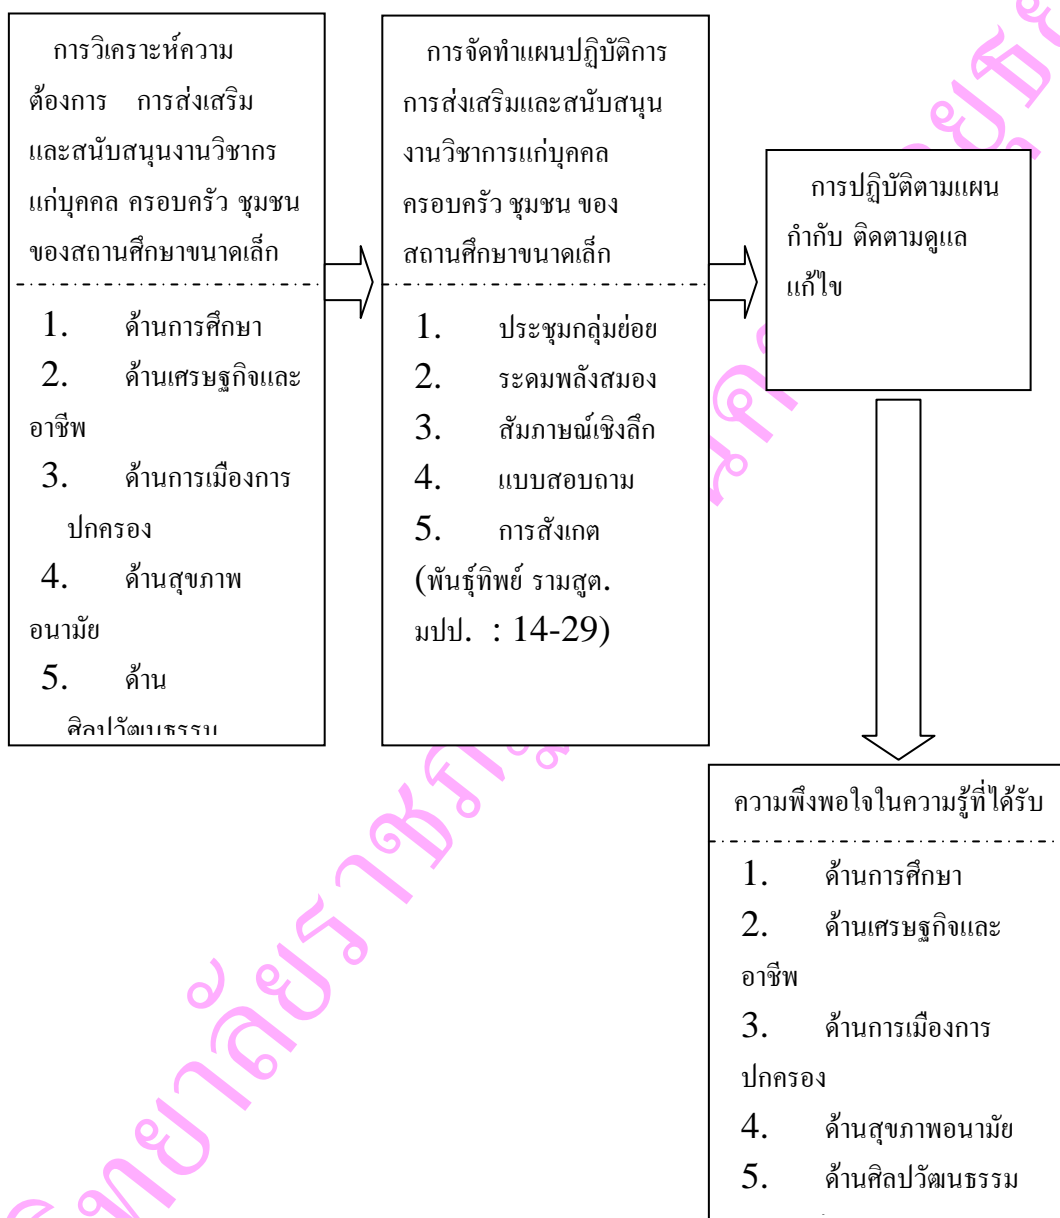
การวิเคราะห์ความต้องการ การส่งเสริมและสนับสนุนงานวิชาการแก่บุคคล ครอบครัว ชุมชน ของสถานศึกษาขนาดเล็ก

1. ด้านการศึกษา
2. ด้านเศรษฐกิจและอาชีพ
3. ด้านการเมืองการปกครอง
4. ด้านสุขภาพอนามัย
5. ด้าน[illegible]

การจัดทำแผนปฏิบัติการการส่งเสริมและสนับสนุนงานวิชาการแก่บุคคล ครอบครัว ชุมชน ของสถานศึกษาขนาดเล็ก

1. ประชุมกลุ่มย่อย
2. ระดมพลังสมอง
3. สัมภาษณ์เชิงลึก
4. แบบสอบถาม
5. การสังเกต
(พันธุ์ทิพย์ รามสูต. มปป. : 14-29)

การปฏิบัติตามแผน กำกับ ติดตามดูแล แก้ไข

ความพึงพอใจในความรู้ที่ได้รับ

1. ด้านการศึกษา
2. ด้านเศรษฐกิจและอาชีพ
3. ด้านการเมืองการปกครอง
4. ด้านสุขภาพอนามัย
5. ด้านศิลปวัฒนธรรม